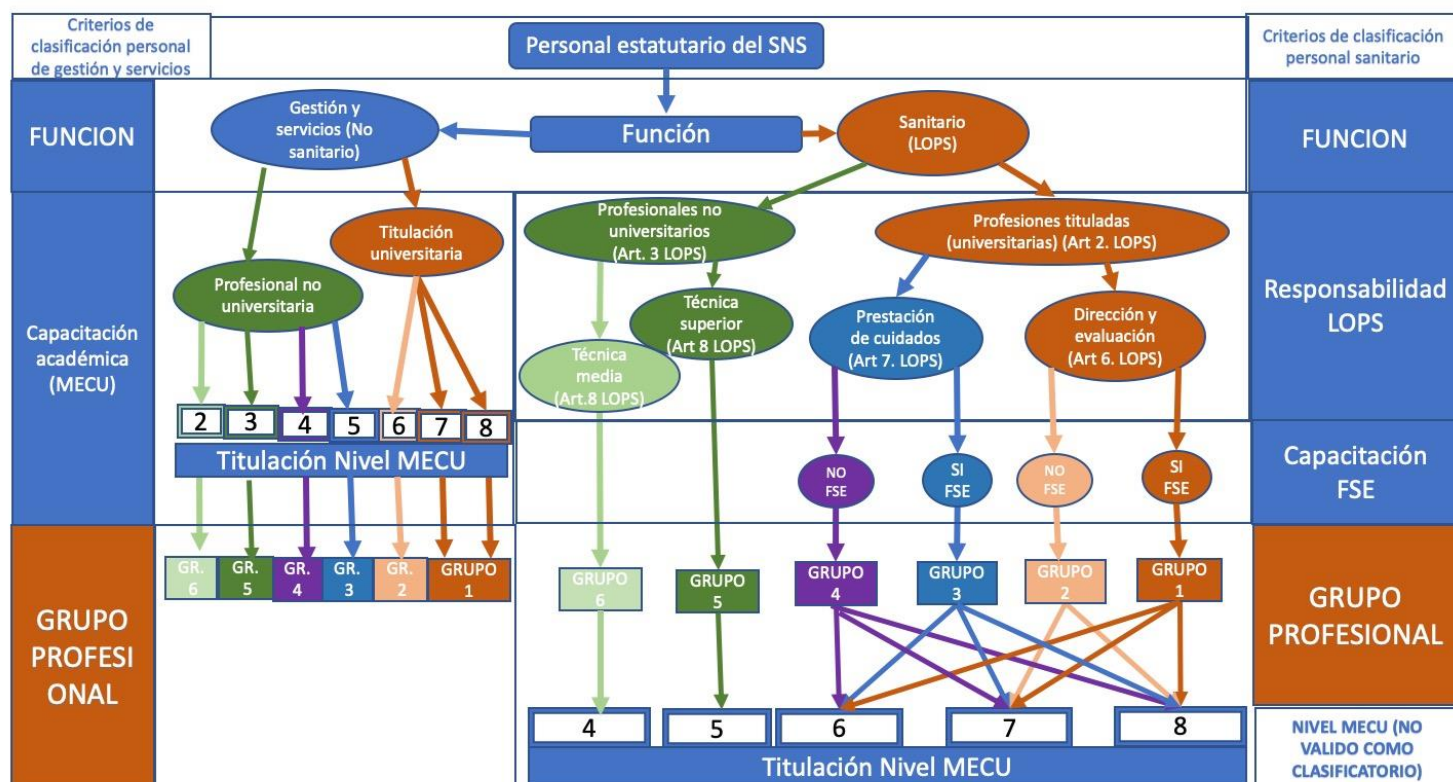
Criterios de clasificación personal de gestión y servicios

Personal estatutario del SNS

Criterios de clasificación personal sanitario

FUNCION

Gestión y servicios (No sanitario)

Función

Sanitario (LOPS)

FUNCION

Capacitación académica (MECU)

Titulación universitaria

Profesional no universitaria

Profesionales no universitarios (Art. 3 LOPS)

Profesiones tituladas (universitarias) (Art 2. LOPS)

Responsabilidad LOPS

Técnica superior (Art 8 LOPS)

Técnica media (Art.8 LOPS)

Prestación de cuidados (Art 7. LOPS)

Dirección y evaluación (Art 6. LOPS)

2 3 4 5 6 7 8

Titulación Nivel MECU

NO FSE

SI FSE

NO FSE

SI FSE

Capacitación FSE

GRUPO PROFESIONAL

GR. 6 GR. 5 GR. 4 GR. 3 GR. 2 GRUPO 1

GRUPO 6 GRUPO 5 GRUPO 4 GRUPO 3 GRUPO 2 GRUPO 1

GRUPO PROFESIONAL

4 5 6 7 8

Titulación Nivel MECU

NIVEL MECU (NO VALIDO COMO CLASIFICATORIO)